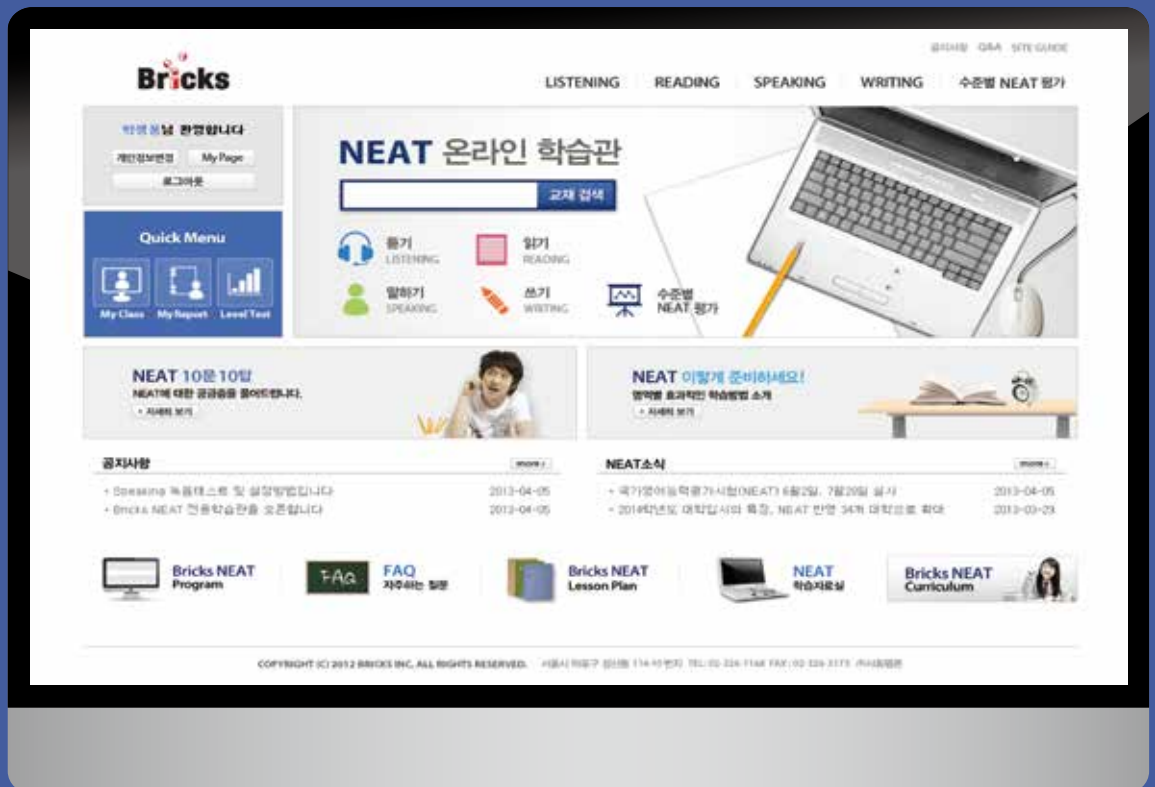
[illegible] Q&A SITE GUIDE

Bricks

LISTENING READING SPEAKING WRITING 수준별 NEAT 평가

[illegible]님 환영합니다

개인정보변경 My Page

로그아웃

Quick Menu

My Class My Report Level Test

NEAT 온라인 학습관

교재 검색

듣기 LISTENING

읽기 READING

말하기 SPEAKING

쓰기 WRITING

수준별 NEAT 평가

NEAT 10문 10답

NEAT에 대한 궁금증을 풀어드립니다.

+ 자세히 보기

NEAT 이렇게 준비하세요!

영역별 효과적인 학습방법 소개

+ 자세히 보기

공지사항

more +

• Speaking 녹음테스트 및 설정방법입니다 2013-04-05

• Bricks NEAT 전용학습관을 오픈합니다 2013-04-05

NEAT소식

more +

• 국가영어능력평가시험(NEAT) 6월2일, 7월20일 실시 2013-04-05

• 2014학년도 대학입시의 특징, NEAT 반영 34개 대학으로 확대 2013-03-29

Bricks NEAT Program

FAQ 자주하는 질문

Bricks NEAT Lesson Plan

NEAT 학습자료실

Bricks NEAT Curriculum

COPYRIGHT (C) 2012 BRICKS INC. ALL RIGHTS RESERVED. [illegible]